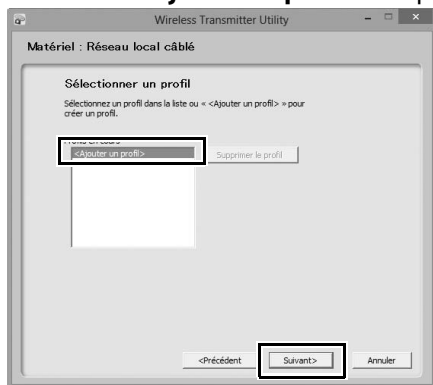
Wireless Transmitter Utility

Matériel : Réseau local câblé

Sélectionner un profil

Sélectionnez un profil dans la liste ou « <Ajouter un profil> » pour créer un profil.

Profils en cours

<Ajouter un profil>

Supprimer le profil

<Précédent

Suivant>

Annuler